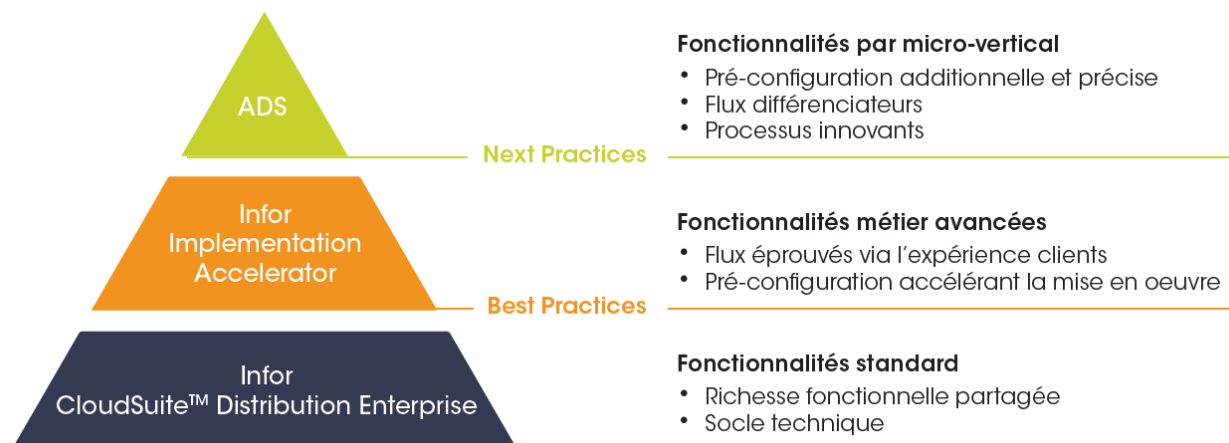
ADS

Fonctionnalités par micro-vertical
• Pré-configuration additionnelle et précise
• Flux différenciateurs
• Processus innovants

Next Practices

Infor Implementation Accelerator

Fonctionnalités métier avancées
• Flux éprouvés via l'expérience clients
• Pré-configuration accélérant la mise en oeuvre

Best Practices

Infor CloudSuite™ Distribution Enterprise

Fonctionnalités standard
• Richesse fonctionnelle partagée
• Socle technique